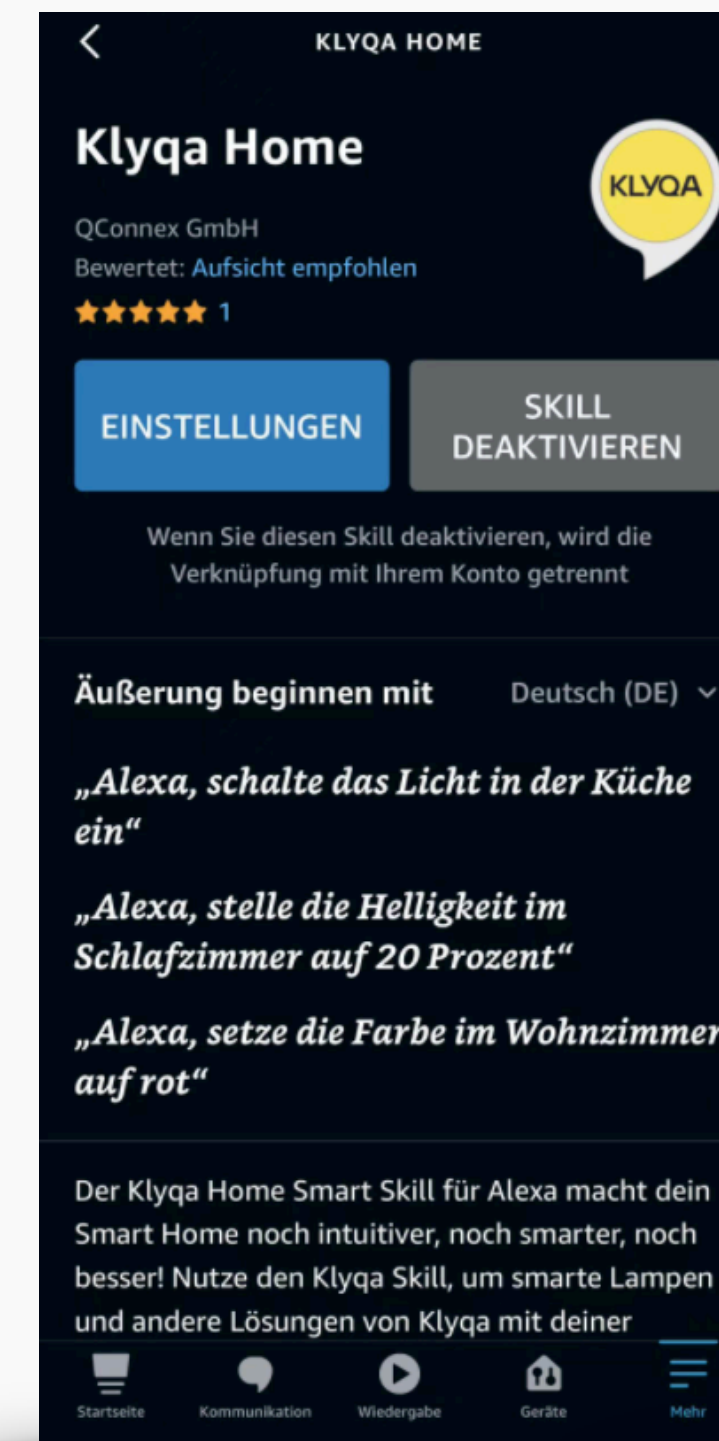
KLYQA HOME

Klyqa Home

KLYQA

QConnex GmbH
Bewertet: Aufsicht empfohlen
★★★★★ 1

EINSTELLUNGEN

SKILL DEAKTIVIEREN

Wenn Sie diesen Skill deaktivieren, wird die Verknüpfung mit Ihrem Konto getrennt

Äußerung beginnen mit

Deutsch (DE)

„Alexa, schalte das Licht in der Küche ein“

„Alexa, stelle die Helligkeit im Schlafzimmer auf 20 Prozent“

„Alexa, setze die Farbe im Wohnzimmer auf rot“

Der Klyqa Home Smart Skill für Alexa macht dein Smart Home noch intuitiver, noch smarter, noch besser! Nutze den Klyqa Skill, um smarte Lampen und andere Lösungen von Klyqa mit deiner

Startseite
Kommunikation
Wiedergabe
Geräte
Mehr